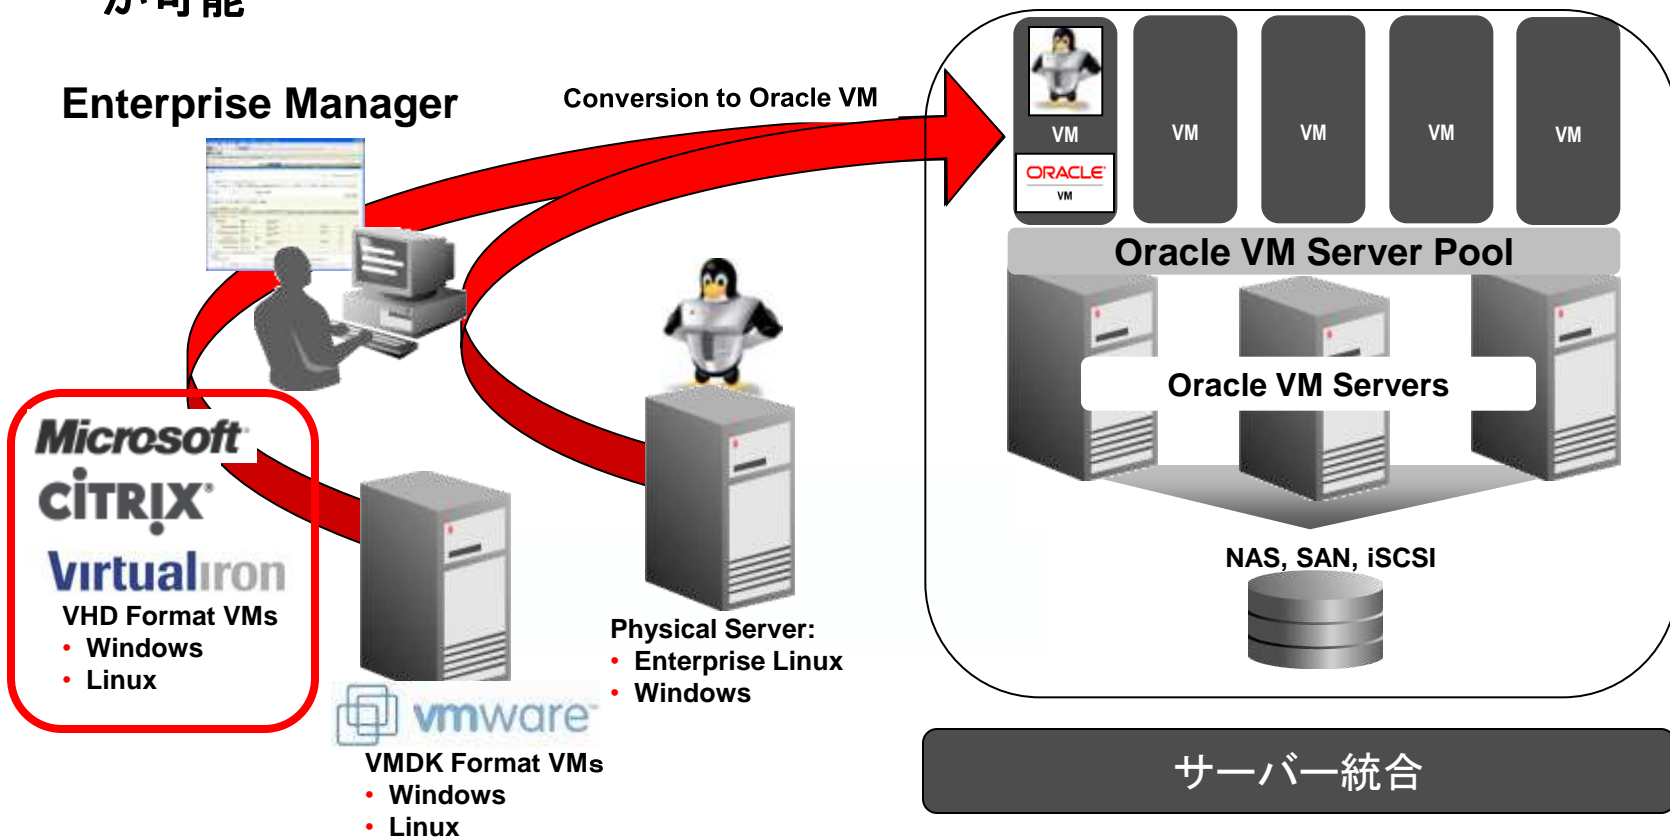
が可能

Enterprise Manager

Conversion to Oracle VM

VM
ORACLE
VM

VM

VM

VM

VM

Oracle VM Server Pool

Oracle VM Servers

NAS, SAN, iSCSI

Microsoft
CITRIX
Virtualiron
VHD Format VMs
• Windows
• Linux

vmware
VMDK Format VMs
• Windows
• Linux

Physical Server:
• Enterprise Linux
• Windows

サーバー統合